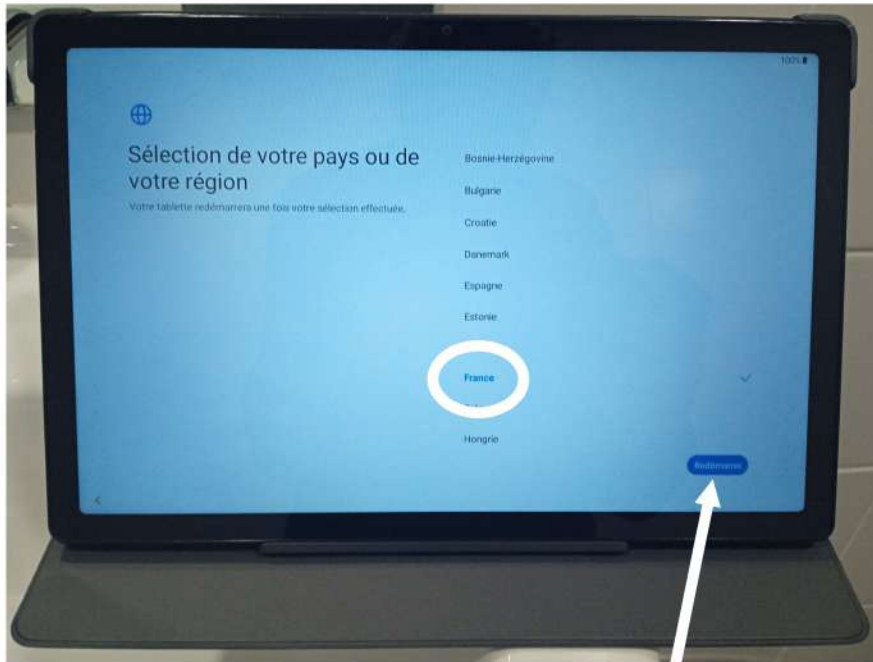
100%

Sélection de votre pays ou de votre région

Votre tablette redémarrera une fois votre sélection effectuée.

Bosnie-Herzégovine

Bulgarie

Croatie

Danemark

Espagne

Estonie

France

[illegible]

Hongrie

Redémarrer